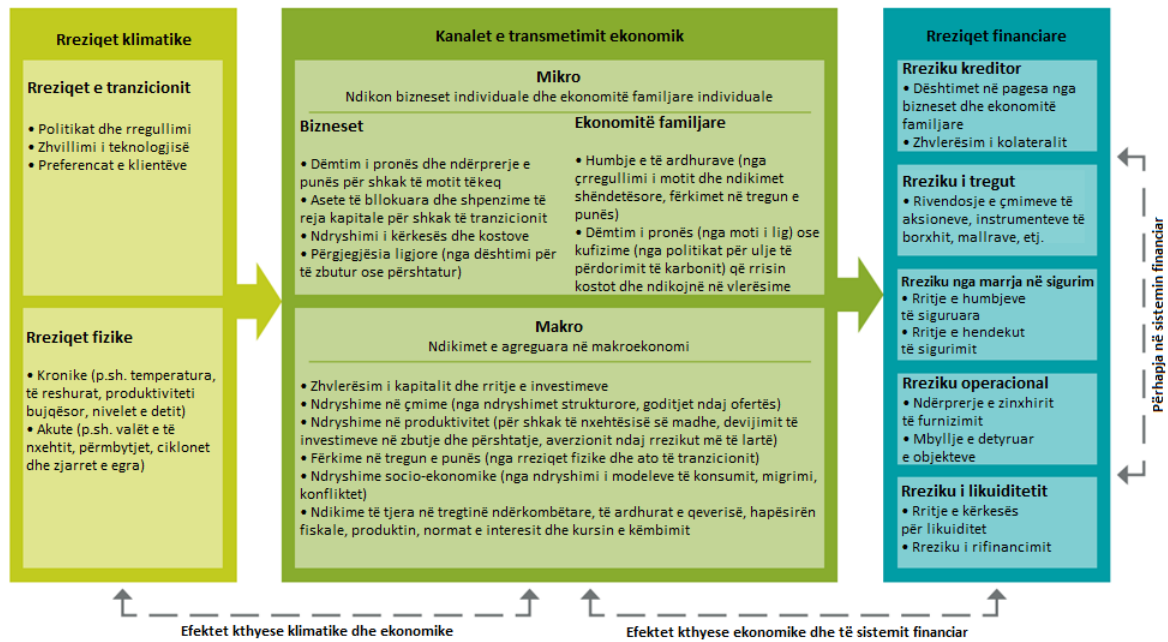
Rreziqet klimatike

Rreziqet e tranzicionit

• Politikat dhe rregullimi
• Zhvillimi i teknologjisë
• Preferencat e klientëve

Rreziqet fizike

• Kronike (p.sh. temperatura, të reshurat, produktiviteti bujqësor, nivelet e detit)
• Akute (p.sh. valët e të nxehtit, përmbytjet, ciklonet dhe zjarret e egra)

Kanalet e transmetimit ekonomik

Mikro
Ndikon bizneset individuale dhe ekonomitë familjare individuale

Bizneset

• Dëmtim i pronës dhe ndërprerje e punës për shkak të motit të keq
• Asete të bllokuara dhe shpenzime të reja kapitale për shkak të tranzicionit
• Ndryshimi i kërkesës dhe kostove
• Përgjegjësia ligjore (nga dështimi për të zbutur ose përshtatur)

Ekonomitë familjare

• Humbje e të ardhurave (nga çrregullimi i motit dhe ndikimet shëndetësore, fërkimet në tregun e punës)
• Dëmtim i pronës (nga moti i lig) ose kufizime (nga politikat për ulje të përdorimit të karbonit) që rrisin kostot dhe ndikojnë në vlerësime

Makro
Ndikimet e agreguara në makroekonomi

• Zhvlerësim i kapitalit dhe rritje e investimeve
• Ndryshime në çmime (nga ndryshimet strukturore, goditjet ndaj ofertës)
• Ndryshime në produktivitet (për shkak të nxehtësisë së madhe, devijimit të investimeve në zbutje dhe përshtatje, averzionit ndaj rrezikut më të lartë)
• Fërkime në tregun e punës (nga rreziqet fizike dhe ato të tranzicionit)
• Ndryshime socio-ekonomike (nga ndryshimi i modeleve të konsumit, migrimi, konfliktet)
• Ndikime të tjera në tregtinë ndërkombëtare, të ardhurat e qeverisë, hapësirën fiskale, produktin, normat e interesit dhe kursin e këmbimit

Rreziqet financiare

Rreziku kreditor
• Dështimet në pagesa nga bizneset dhe ekonomitë familjare
• Zhvlerësim i kolateralit

Rreziku i tregut
• Rivendosje e çmimeve të aksioneve, instrumenteve të borxhit, mallrave, etj.

Rreziku nga marrja në sigurim
• Rritje e humbjeve të siguruara
• Rritje e hendekut të sigurimit

Rreziku operacional
• Ndërprerje e zinxhirit të furnizimit
• Mbyllje e detyruar e objekteve

Rreziku i likuiditetit
• Rritje e kërkesës për likuiditet
• Rreziku i rifinancimit

Përhapja në sistemin financiar

Efektet kthyese klimatike dhe ekonomike

Efektet kthyese ekonomike dhe të sistemit financiar